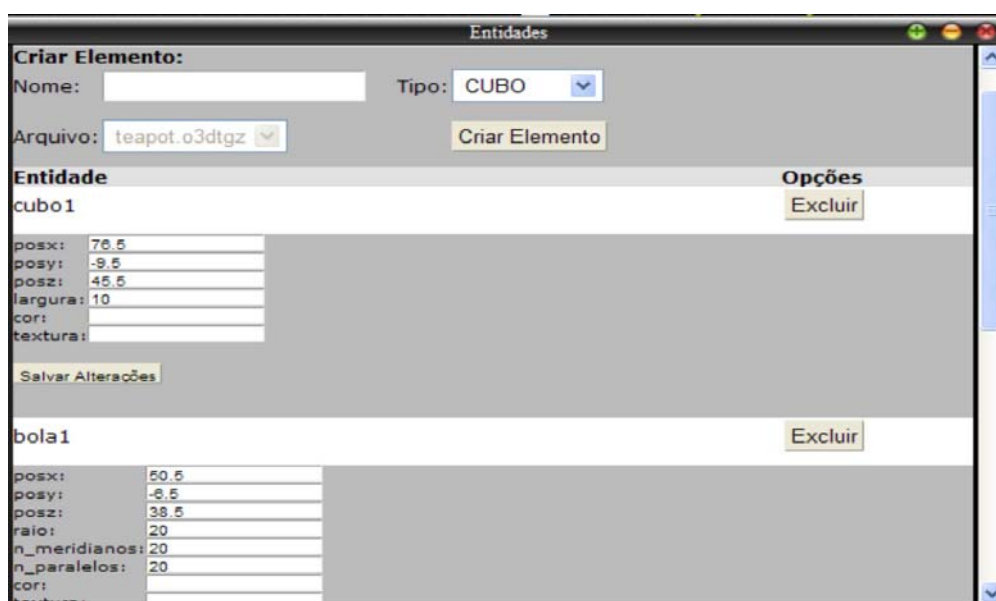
Entidades

Criar Elemento:

Nome: 

Tipo: CUBO

Arquivo: teapot.o3dtgz

Criar Elemento

| Entidade | Opções |
|---|---|
| cubo1 | Excluir |

posx: 76.5
posy: -9.5
posz: 45.5
largura: 10
cor:
textura:

Salvar Alterações

| | |
|---|---|
| bola1 | Excluir |

posx: 50.5
posy: -6.5
posz: 38.5
raio: 20
n_meridianos: 20
n_paralelos: 20
cor:
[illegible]